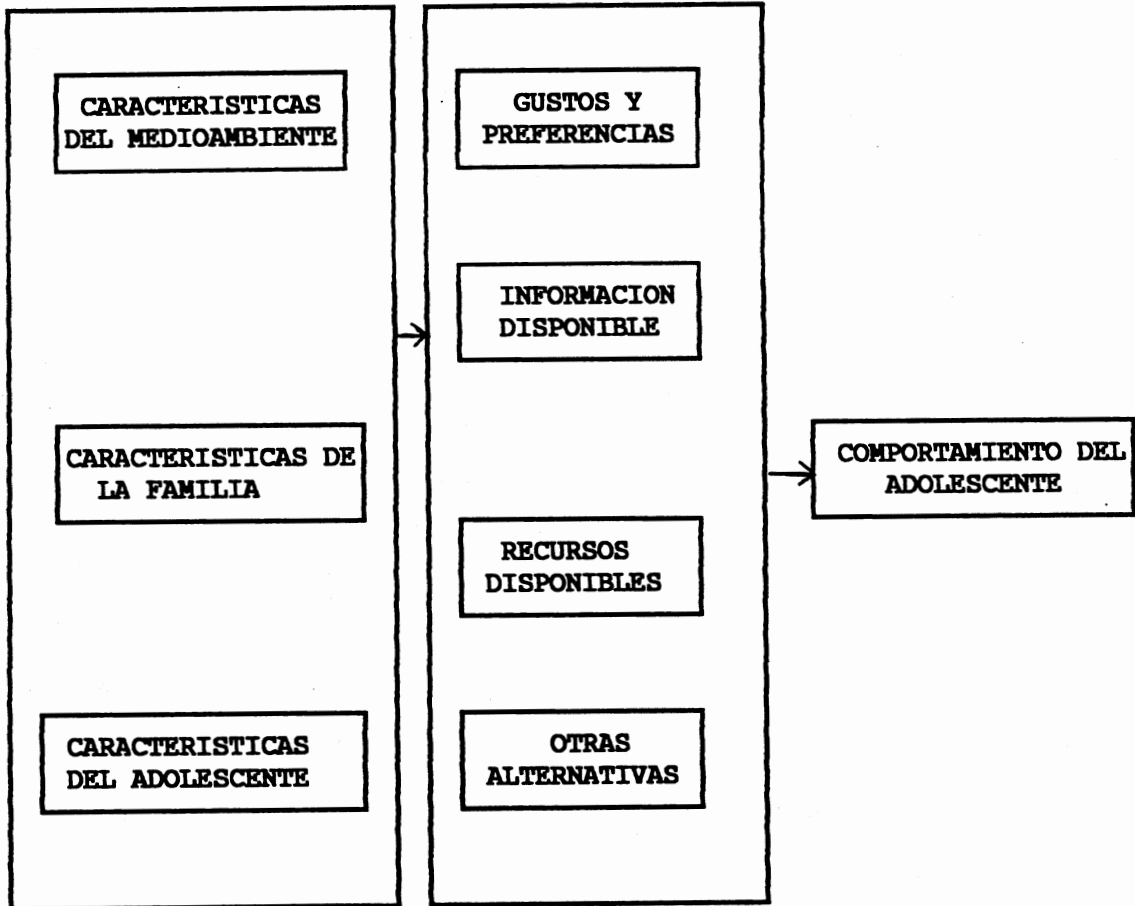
CARACTERISTICAS DEL MEDIOAMBIENTE

CARACTERISTICAS DE LA FAMILIA

CARACTERISTICAS DEL ADOLESCENTE

GUSTOS Y PREFERENCIAS

INFORMACION DISPONIBLE

RECURSOS DISPONIBLES

OTRAS ALTERNATIVAS

COMPORTAMIENTO DEL ADOLESCENTE